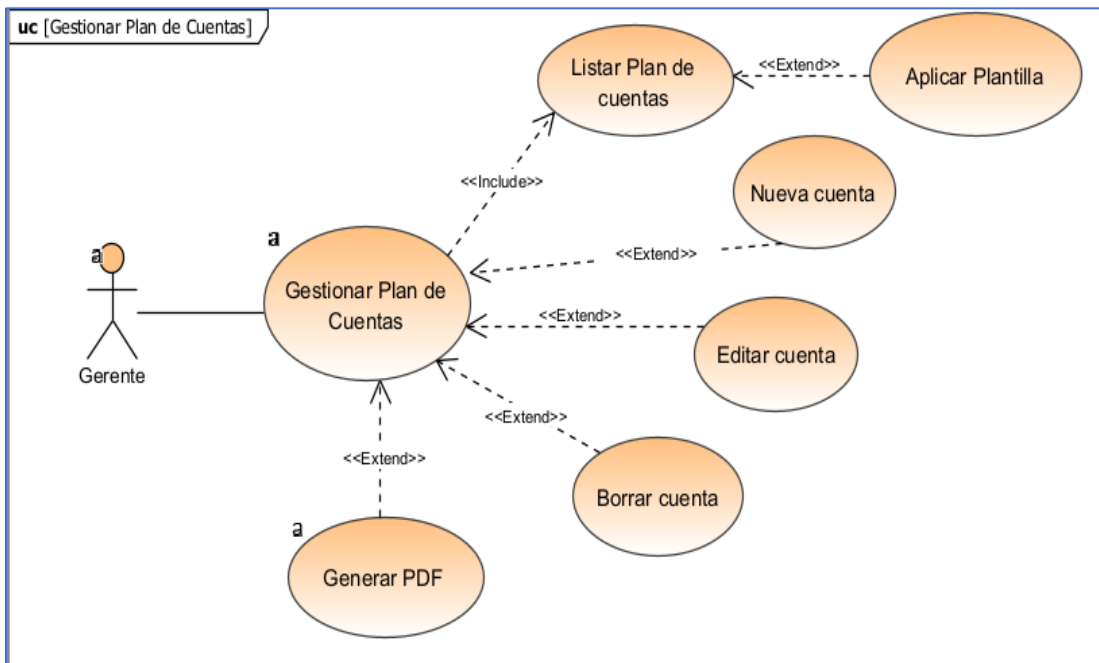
uc [Gestionar Plan de Cuentas]

Listar Plan de cuentas

<<Extend>>

Aplicar Plantilla

<<Include>>

Nueva cuenta

a

a

Gerente

Gestionar Plan de Cuentas

<<Extend>>

<<Extend>>

Editar cuenta

<<Extend>>

<<Extend>>

Borrar cuenta

a

Generar PDF